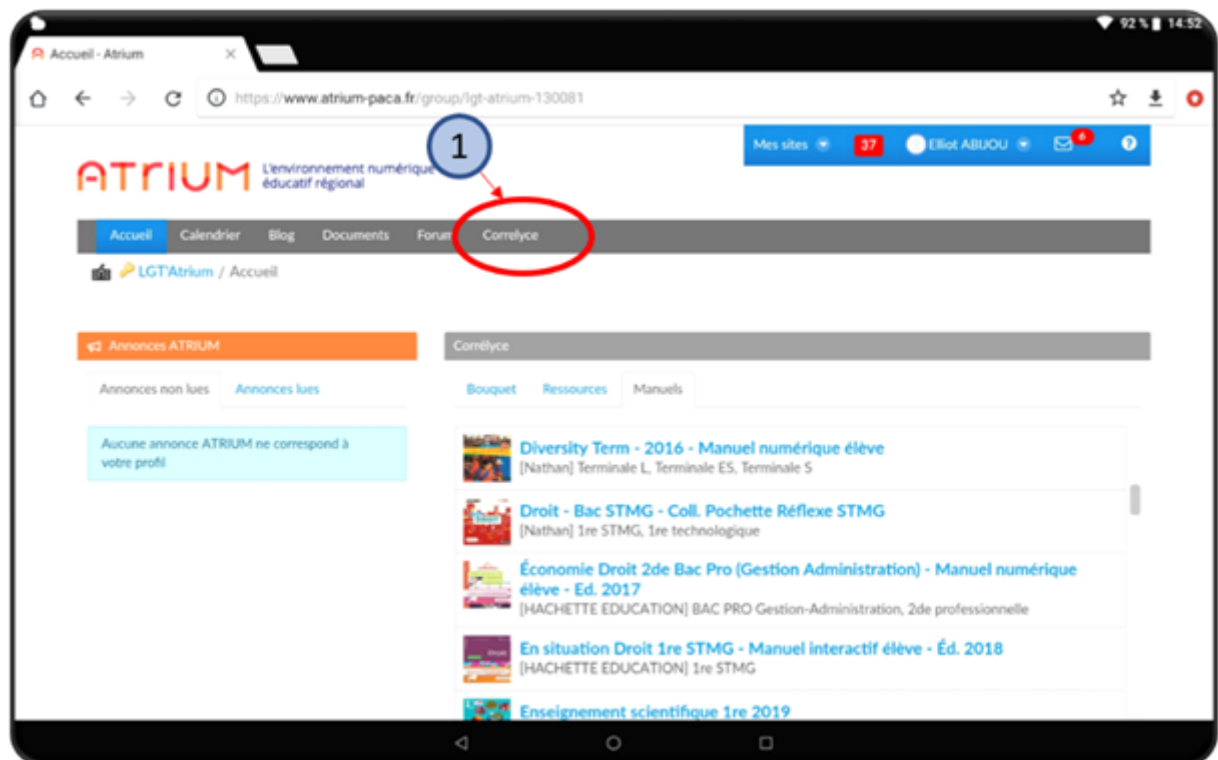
92 % 14:52

Accueil - Atrium ×

https://www.atrium-paca.fr/group/lgt-atrium-130081

Mes sites 37 Elliot ABIJOU 6 ?

1

ATRIUM L'environnement numérique éducatif régional

Accueil Calendrier Blog Documents Forum Correlyce

LGT'Atrium / Accueil

Annonces ATRIUM

Annonces non lues Annonces lues

Aucune annonce ATRIUM ne correspond à votre profil

Corrélyce

Bouquet Ressources Manuels

Diversity Term - 2016 - Manuel numérique élève
[Nathan] Terminale L, Terminale ES, Terminale S

Droit - Bac STMG - Coll. Pochette Réflexe STMG
[Nathan] 1re STMG, 1re technologique

Économie Droit 2de Bac Pro (Gestion Administration) - Manuel numérique élève - Ed. 2017
[HACHETTE EDUCATION] BAC PRO Gestion-Administration, 2de professionnelle

En situation Droit 1re STMG - Manuel interactif élève - Éd. 2018
[HACHETTE EDUCATION] 1re STMG

Enseignement scientifique 1re 2019